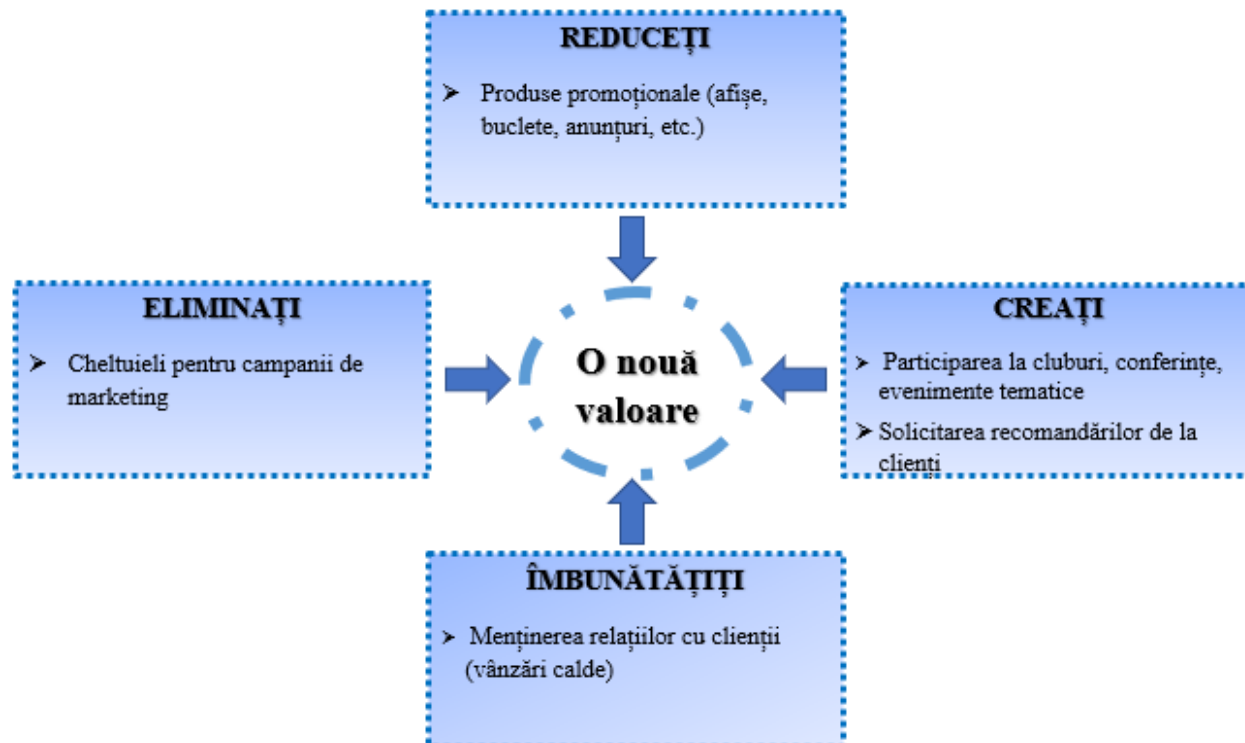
REDUCEȚI

➢ Produse promoționale (afișe, buclete, anunțuri, etc.)

ELIMINAȚI

➢ Cheltuieli pentru campanii de marketing

O nouă valoare

CREAȚI

➢ Participarea la cluburi, conferințe, evenimente tematice

➢ Solicitarea recomandărilor de la clienți

ÎMBUNĂTĂȚIȚI

➢ Menținerea relațiilor cu clienții (vânzări calde)